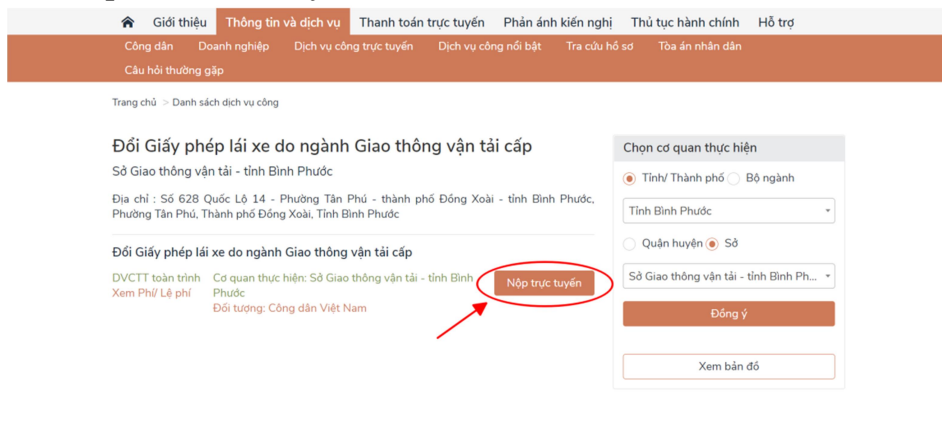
Giới thiệu Thông tin và dịch vụ Thanh toán trực tuyến Phản ánh kiến nghị Thủ tục hành chính Hỗ trợ

Công dân Doanh nghiệp Dịch vụ công trực tuyến Dịch vụ công nổi bật Tra cứu hồ sơ Tòa án nhân dân

Câu hỏi thường gặp

Trang chủ > Danh sách dịch vụ công

Đổi Giấy phép lái xe do ngành Giao thông vận tải cấp

Sở Giao thông vận tải - tỉnh Bình Phước

Địa chỉ : Số 628 Quốc Lộ 14 - Phường Tân Phú - thành phố Đồng Xoài - tỉnh Bình Phước, Phường Tân Phú, Thành phố Đồng Xoài, Tỉnh Bình Phước

Đổi Giấy phép lái xe do ngành Giao thông vận tải cấp

DVCTT toàn trình
Xem Phí/ Lệ phí

Cơ quan thực hiện: Sở Giao thông vận tải - tỉnh Bình Phước
Đối tượng: Công dân Việt Nam

Nộp trực tuyến

Chọn cơ quan thực hiện

Tỉnh/ Thành phố Bộ ngành

Tỉnh Bình Phước

Quận huyện Sở

Sở Giao thông vận tải - tỉnh Bình Ph...

Đồng ý

Xem bản đồ